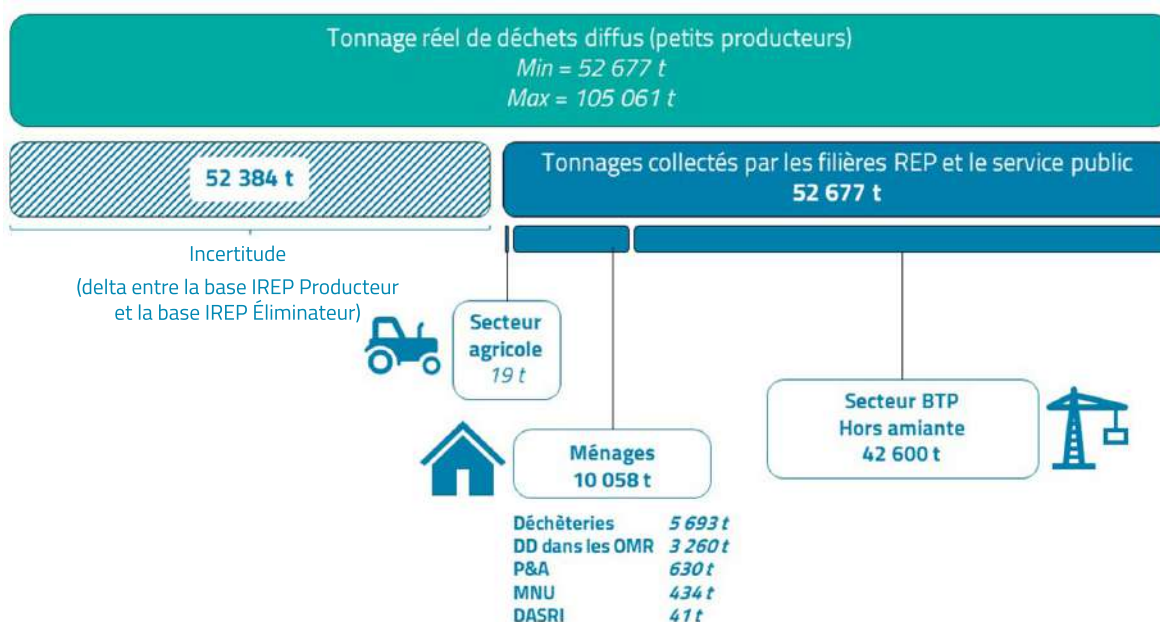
Tonnage réel de déchets diffus (petits producteurs)
*Min = 52 677 t*
*Max = 105 061 t*

52 384 t

Incertitude
(delta entre la base IREP Producteur et la base IREP Éliminateur)

Tonnages collectés par les filières REP et le service public
52 677 t

Secteur agricole
*19 t*

Ménages
10 058 t

| Déchèteries | 5 693 t |
|---|---|
| DD dans les OMR | 3 260 t |
| P&A | 630 t |
| MNU | 434 t |
| DASRI | 41 t |

Secteur BTP
Hors amiante
42 600 t